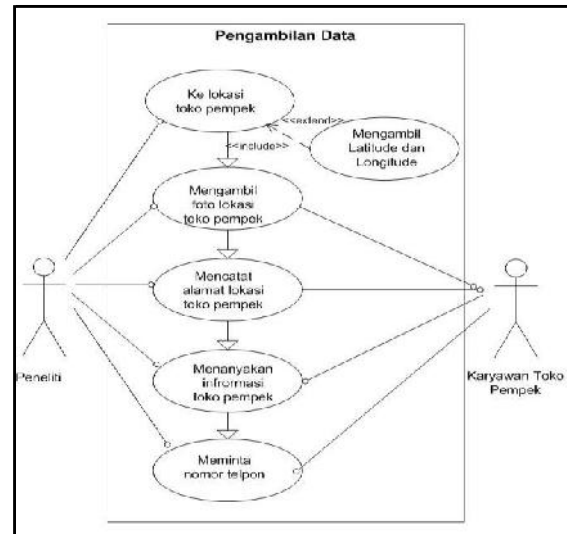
Pengambilan Data

Ke lokasi toko pempek

<<extend>>

Mengambil Latitude dan Longitude

<<include>>

Mengambil foto lokasi toko pempek

Mencatat alamat lokasi toko pempek

Menanyakan informasi toko pempek

Meminta nomor telpon

Peneliti

Karyawan Toko Pempek